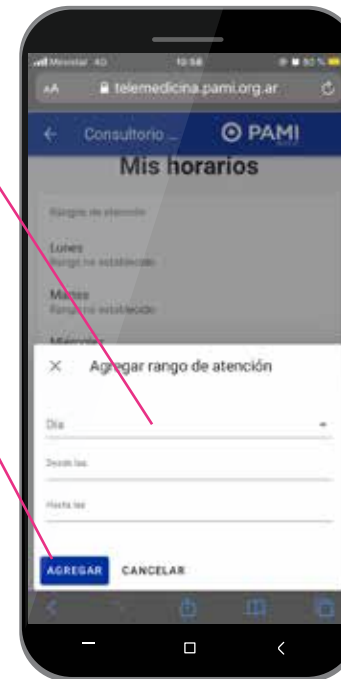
Movistar 4G 10:58 80 %

AA telemedicina.pami.org.ar

Consultorio ...

PAMI

Mis horarios

Rangos de atención

Lunes
Rango no establecido

Martes
Rango no establecido

Miércoles

Agregar rango de atención

Día

Desde las

Hasta las

AGREGAR CANCELAR